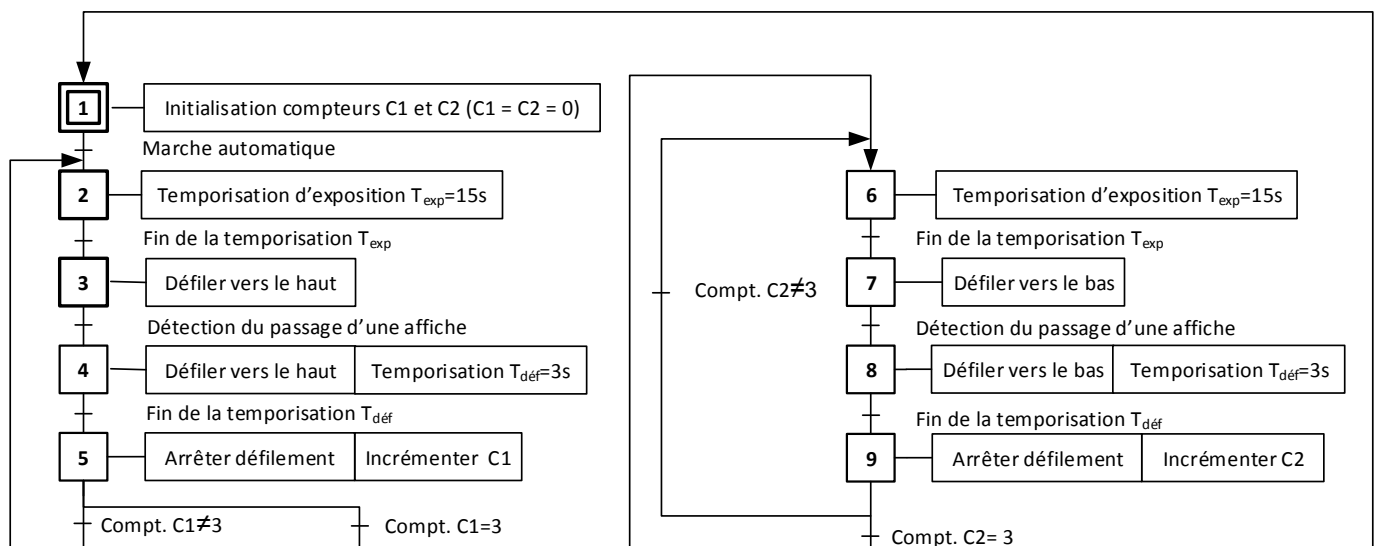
1 Initialisation compteurs C1 et C2 (C1 = C2 = 0)

Marche automatique

2 Temporisation d'exposition $T_{exp}$=15s

Fin de la temporisation $T_{exp}$

3 Défiler vers le haut

Détection du passage d'une affiche

4 Défiler vers le haut | Temporisation $T_{déf}$=3s

Fin de la temporisation $T_{déf}$

5 Arrêter défilement | Incrémenter C1

Compt. C1≠3

Compt. C1=3

6 Temporisation d'exposition $T_{exp}$=15s

Fin de la temporisation $T_{exp}$

Compt. C2≠3

7 Défiler vers le bas

Détection du passage d'une affiche

8 Défiler vers le bas | Temporisation $T_{déf}$=3s

Fin de la temporisation $T_{déf}$

9 Arrêter défilement | Incrémenter C2

Compt. C2= 3